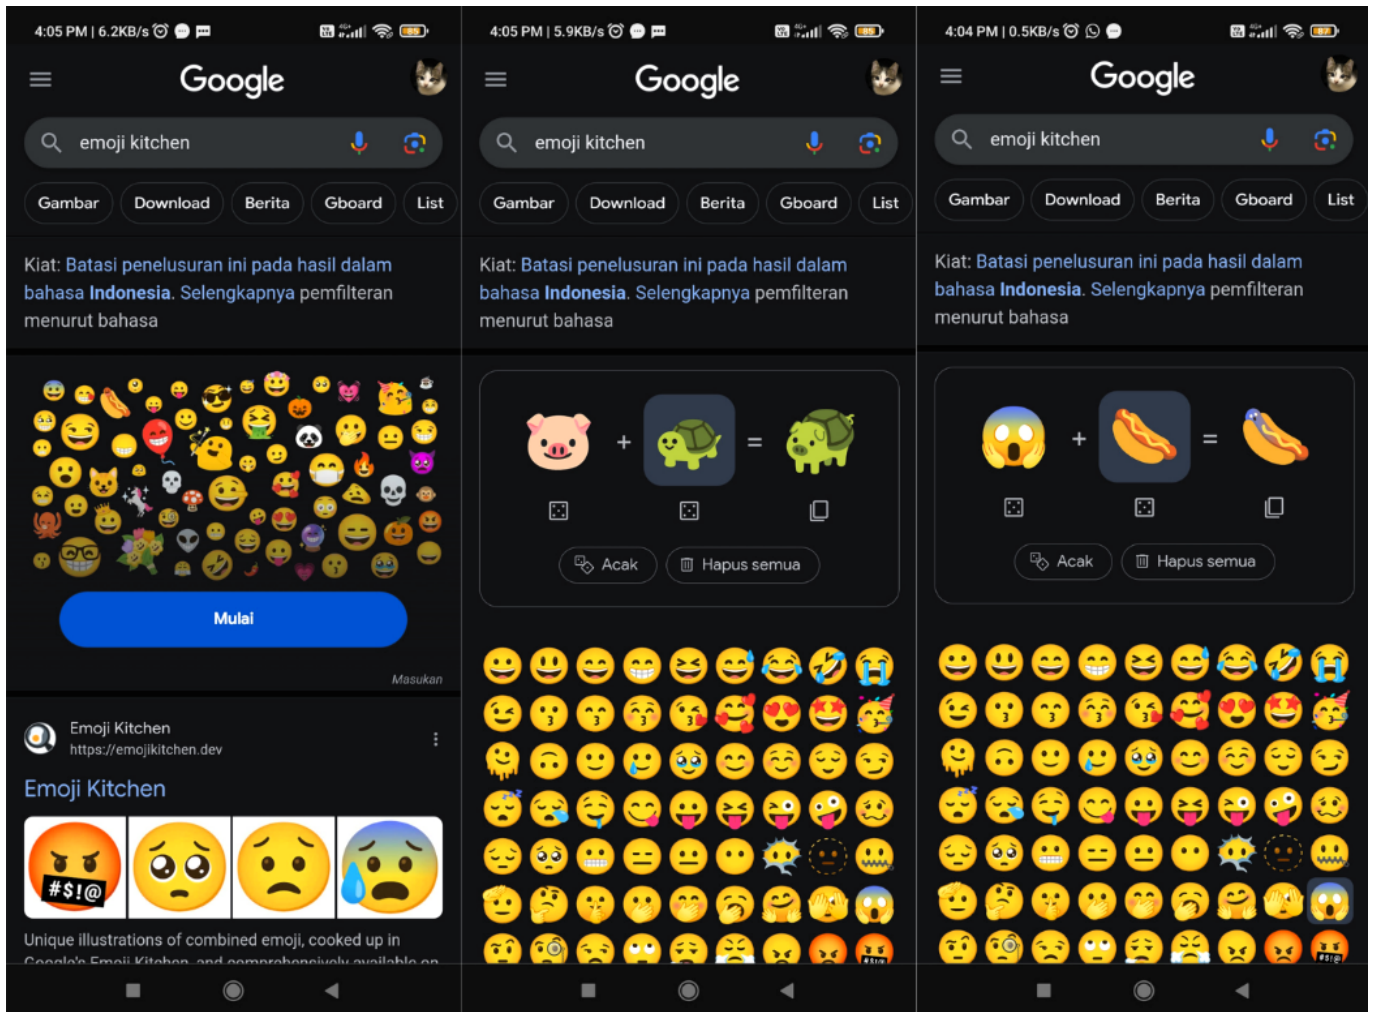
4:05 PM | 6.2KB/s

Google

emoji kitchen

Gambar Download Berita Gboard List

Kiat: Batasi penelusuran ini pada hasil dalam bahasa Indonesia. Selengkapnya pemfilteran menurut bahasa

Mulai

Masukan

Emoji Kitchen
https://emojikitchen.dev

Emoji Kitchen

#$!@

Unique illustrations of combined emoji, cooked up in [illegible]

4:05 PM | 5.9KB/s

Google

emoji kitchen

Gambar Download Berita Gboard List

Kiat: Batasi penelusuran ini pada hasil dalam bahasa Indonesia. Selengkapnya pemfilteran menurut bahasa

+ =

Acak Hapus semua

4:04 PM | 0.5KB/s

Google

emoji kitchen

Gambar Download Berita Gboard List

Kiat: Batasi penelusuran ini pada hasil dalam bahasa Indonesia. Selengkapnya pemfilteran menurut bahasa

+ =

Acak Hapus semua